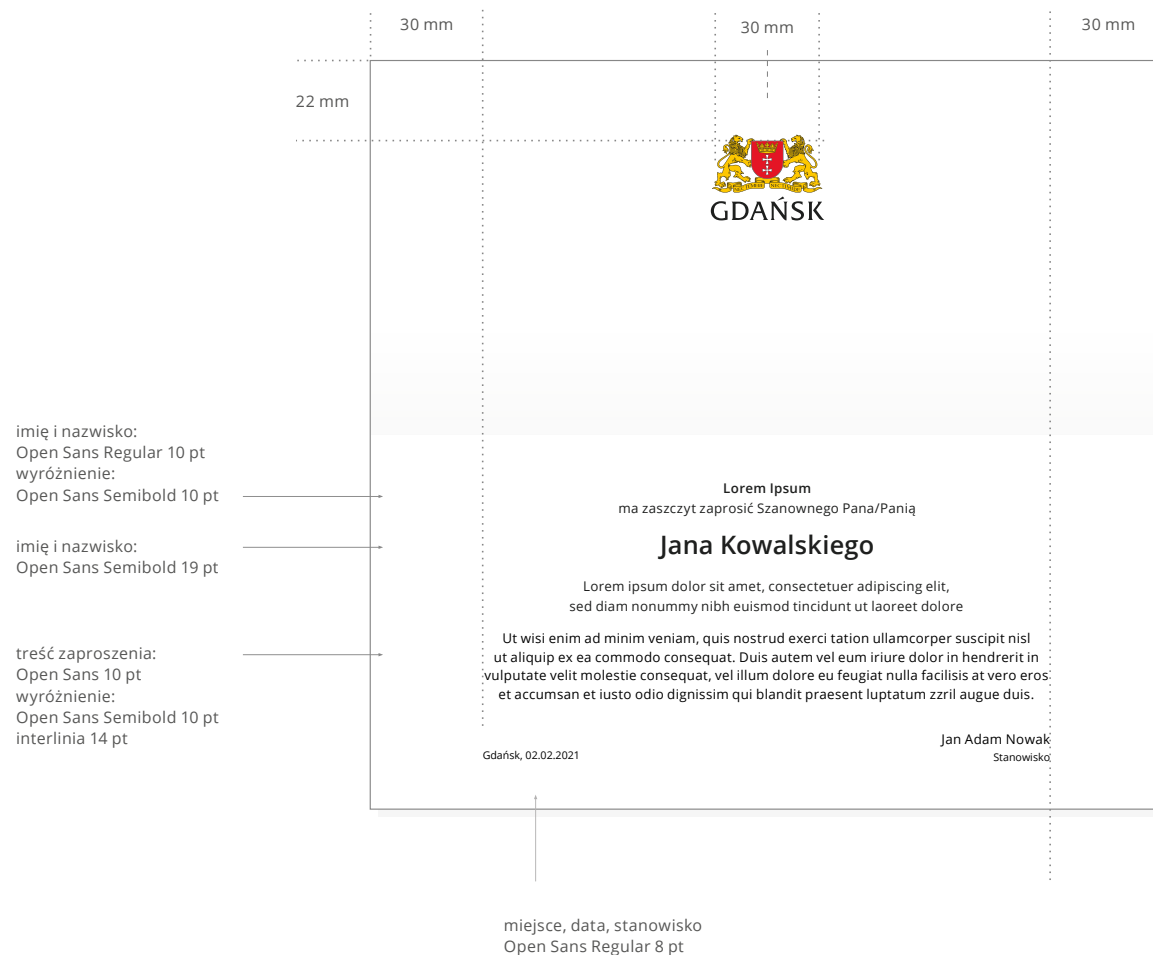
30 mm

30 mm

30 mm

22 mm

GDAŃSK

imię i nazwisko:
Open Sans Regular 10 pt
wyróżnienie:
Open Sans Semibold 10 pt

imię i nazwisko:
Open Sans Semibold 19 pt

treść zaproszenia:
Open Sans 10 pt
wyróżnienie:
Open Sans Semibold 10 pt
interlinia 14 pt

**Lorem Ipsum**
ma zaszczyt zaprosić Szanownego Pana/Panią

**Jana Kowalskiego**

Lorem ipsum dolor sit amet, consectetuer adipiscing elit, sed diam nonummy nibh euismod tincidunt ut laoreet dolore

Ut wisi enim ad minim veniam, quis nostrud exerci tation ullamcorper suscipit nisl ut aliquip ex ea commodo consequat. Duis autem vel eum iriure dolor in hendrerit in vulputate velit molestie consequat, vel illum dolore eu feugiat nulla facilisis at vero eros et accumsan et iusto odio dignissim qui blandit praesent luptatum zzril augue duis.

Jan Adam Nowak
Stanowisko

Gdańsk, 02.02.2021

miejsce, data, stanowisko
Open Sans Regular 8 pt